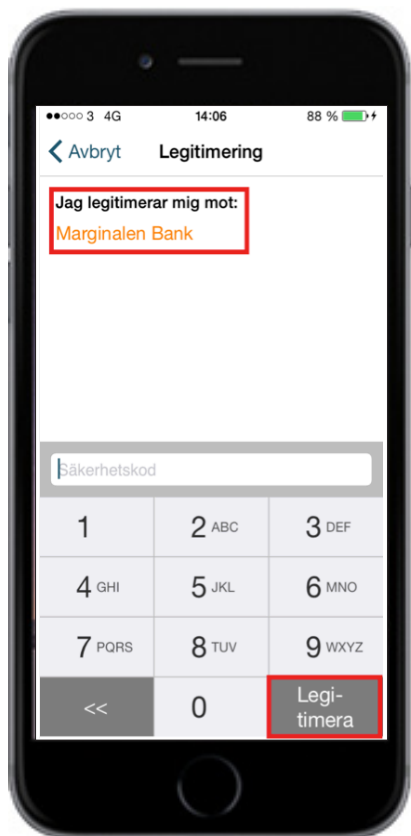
●●○○○ 3 4G 14:06 88 %

Avbryt Legitimering

Jag legitimerar mig mot:
Marginalen Bank

Säkerhetskod

| 1 | 2 ABC | 3 DEF |
|---|---|---|
| 4 GHI | 5 JKL | 6 MNO |
| 7 PQRS | 8 TUV | 9 WXYZ |
| << | 0 | Legitimera |